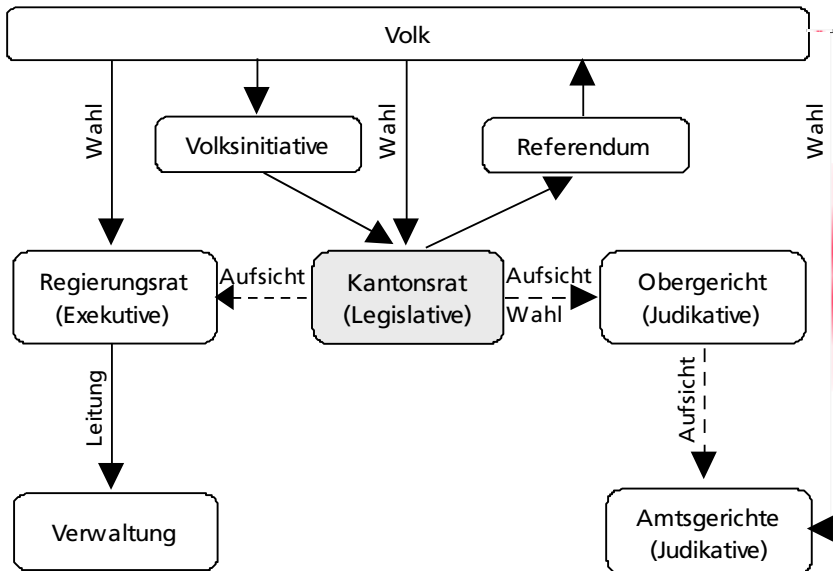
Volk

Wahl

Volksinitiative

Wahl

Referendum

Wahl

Regierungsrat (Exekutive)

Aufsicht

Kantonsrat (Legislative)

Aufsicht

Wahl

Obergericht (Judikative)

Leitung

Aufsicht

Verwaltung

Amtsgerichte (Judikative)